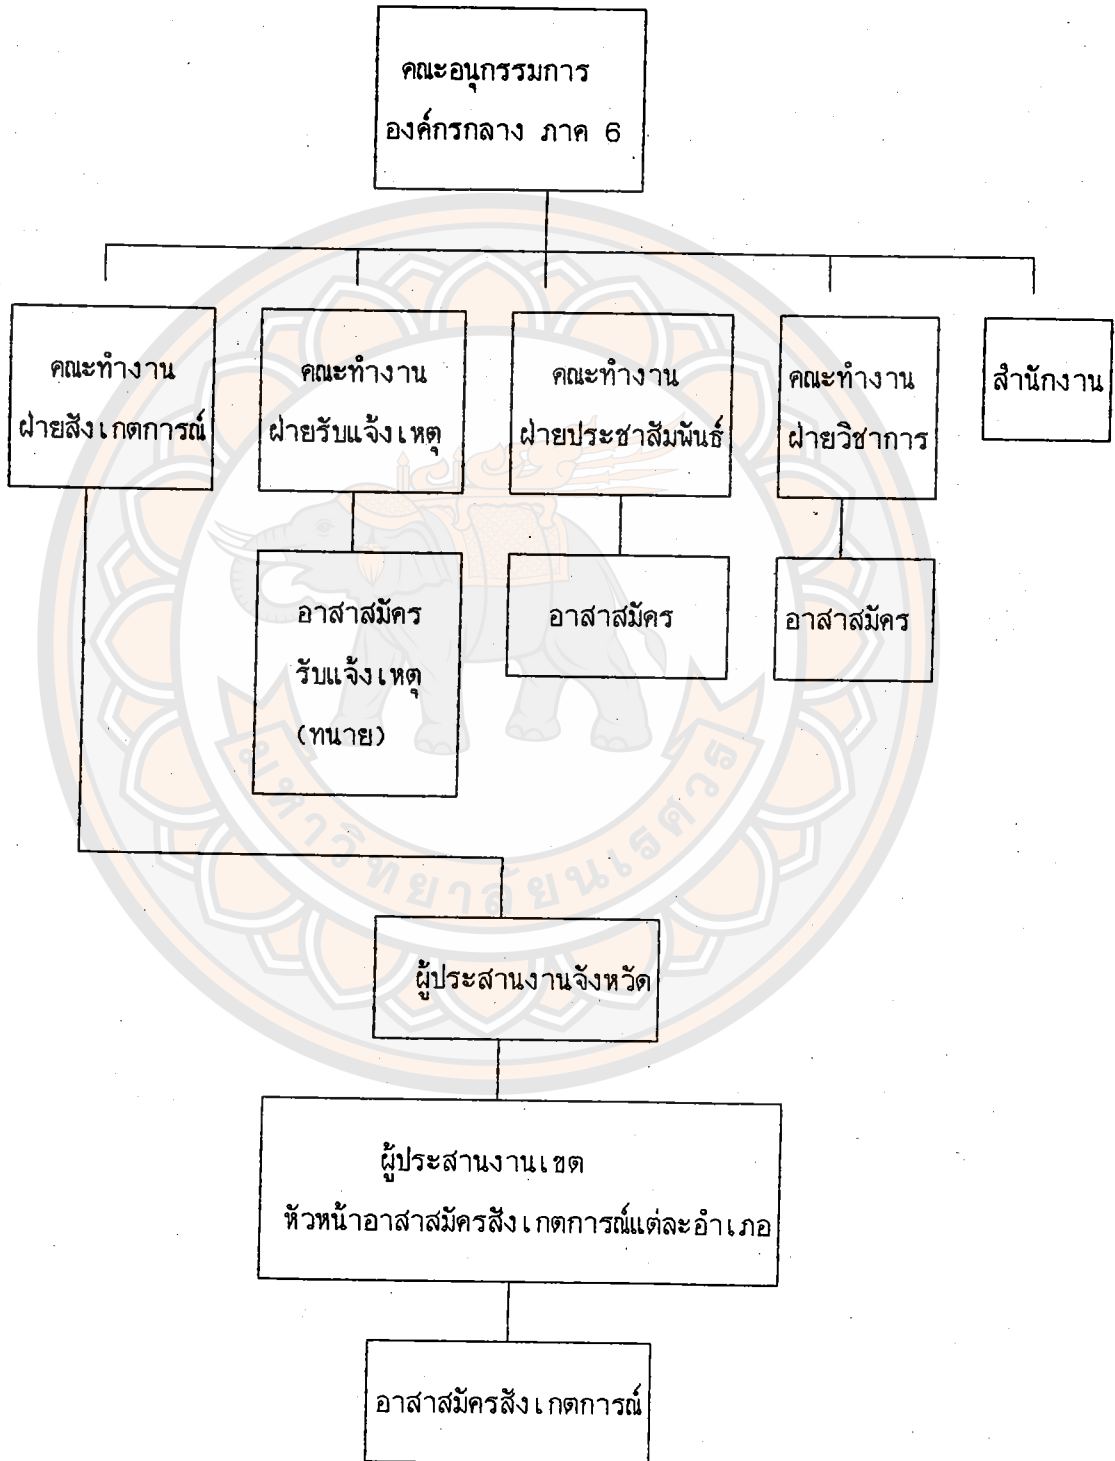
คณะอนุกรรมการ
องค์กรกลาง ภาค 6

คณะทำงาน
ฝ่ายสังเกตการณ์

คณะทำงาน
ฝ่ายรับแจ้งเหตุ

คณะทำงาน
ฝ่ายประชาสัมพันธ์

คณะทำงาน
ฝ่ายวิชาการ

สำนักงาน

อาสาสมัคร
รับแจ้งเหตุ
(ทนาย)

อาสาสมัคร

อาสาสมัคร

ผู้ประสานงานจังหวัด

ผู้ประสานงานเขต
หัวหน้าอาสาสมัครสังเกตการณ์แต่ละอำเภอ

อาสาสมัครสังเกตการณ์